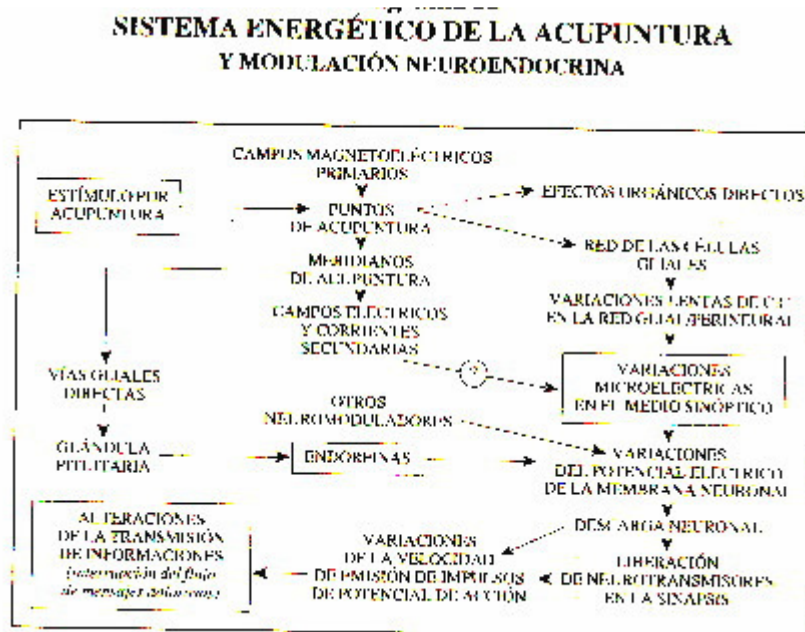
SISTEMA ENERGÉTICO DE LA ACUPUNTURA
Y MODULACIÓN NEUROENDOCRINA

ESTÍMULO POR ACUPUNTURA

CAMPOS MAGNETOELÉCTRICOS PRIMARIOS

PUNTOS DE ACUPUNTURA

EFECTOS ORGÁNICOS DIRECTOS

RED DE LAS CÉLULAS GLIALES

MERIDIANOS DE ACUPUNTURA

VARIACIONES LENTAS DE C.C. EN LA RED GLIAL/PERINEURAL

CAMPOS ELÉCTRICOS Y CORRIENTES SECUNDARIAS

?

VARIACIONES MICROELÉCTRICAS EN EL MEDIO SINÓPTICO

VÍAS GLIALES DIRECTAS

OTROS NEUROMODULADORES

GLÁNDULA PITUITARIA

ENDORFINAS

VARIACIONES DEL POTENCIAL ELÉCTRICO DE LA MEMBRANA NEURONAL

DESCARGA NEURONAL

ALTERACIONES DE LA TRANSMISIÓN DE INFORMACIONES (interrupción del flujo de mensajes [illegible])

VARIACIONES DE LA VELOCIDAD DE EMISIÓN DE IMPULSOS DE POTENCIAL DE ACCIÓN

LIBERACIÓN DE NEUROTRANSMISORES EN LA SINAPSIS